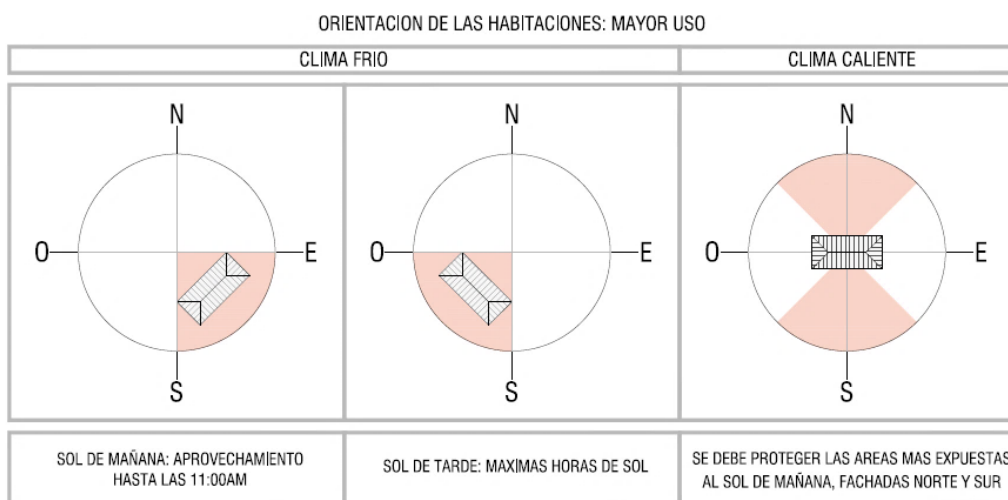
ORIENTACION DE LAS HABITACIONES: MAYOR USO

| CLIMA FRIO | | CLIMA CALIENTE |
|---|---|---|

N
O
E
S

N
O
E
S

N
O
E
S

| SOL DE MAÑANA: APROVECHAMIENTO HASTA LAS 11:00AM | SOL DE TARDE: MAXIMAS HORAS DE SOL | SE DEBE PROTEGER LAS AREAS MAS EXPUESTAS AL SOL DE MAÑANA, FACHADAS NORTE Y SUR |
|---|---|---|